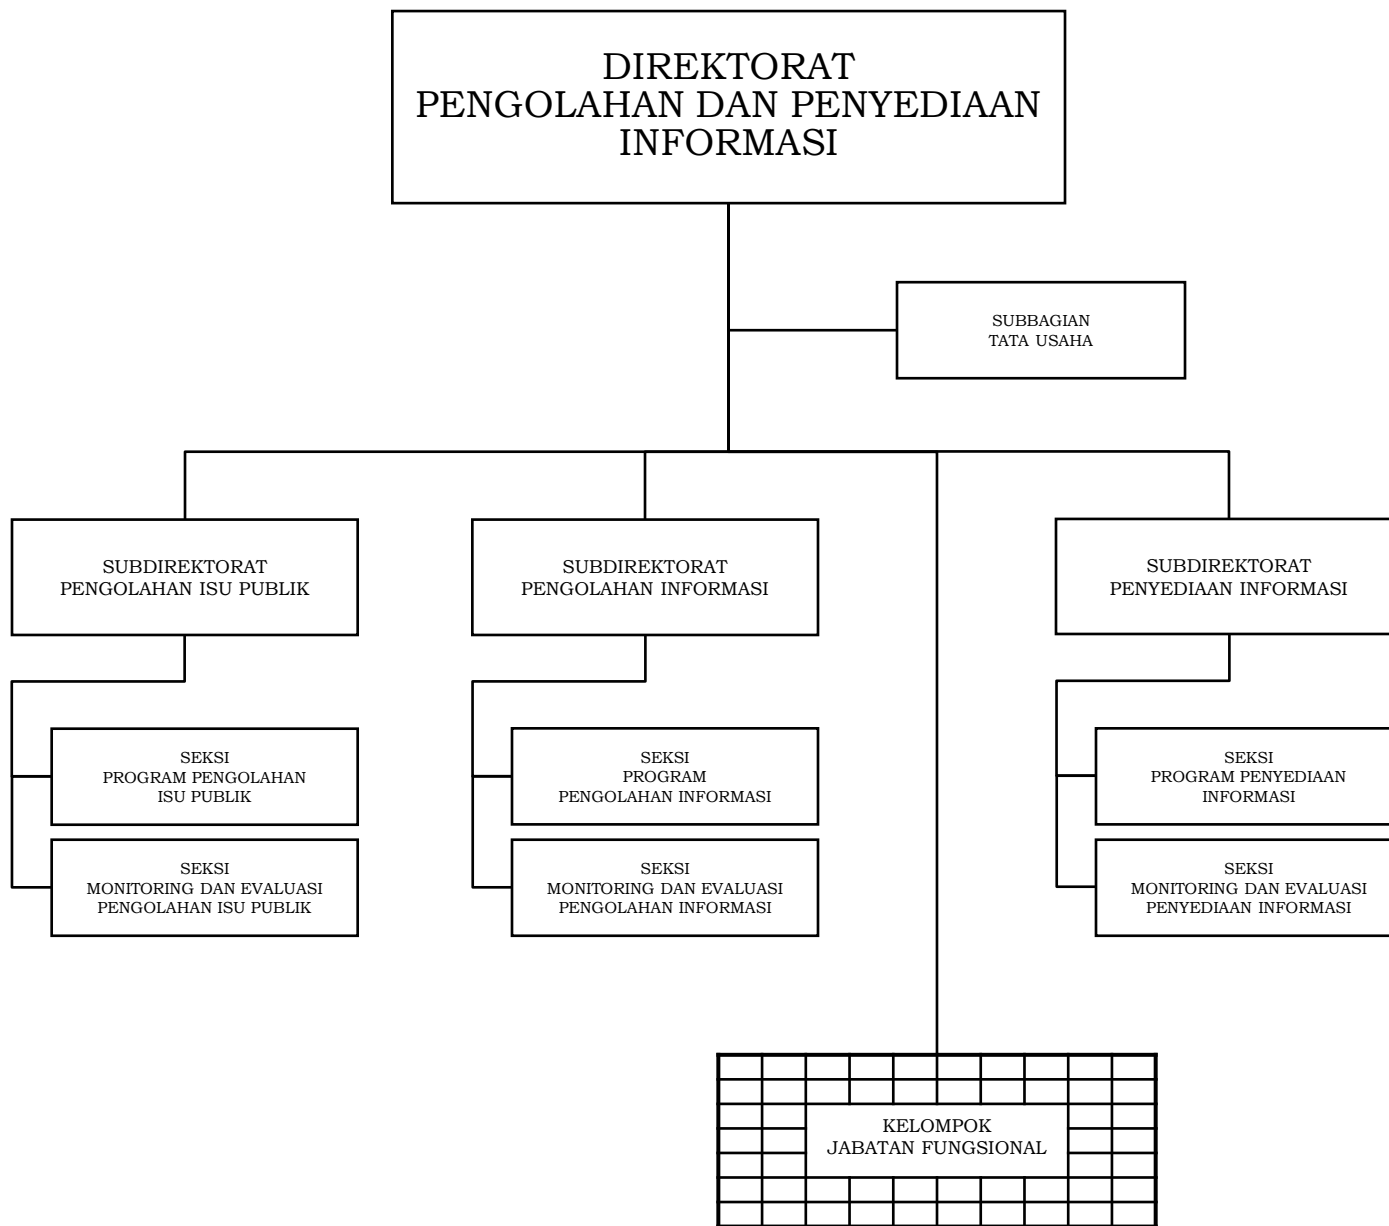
DIREKTORAT
PENGOLAHAN DAN PENYEDIAAN INFORMASI

SUBBAGIAN
TATA USAHA

SUBDIREKTORAT
PENGOLAHAN ISU PUBLIK

SEKSI
PROGRAM PENGOLAHAN ISU PUBLIK

SEKSI
MONITORING DAN EVALUASI PENGOLAHAN ISU PUBLIK

SUBDIREKTORAT
PENGOLAHAN INFORMASI

SEKSI
PROGRAM
PENGOLAHAN INFORMASI

SEKSI
MONITORING DAN EVALUASI PENGOLAHAN INFORMASI

SUBDIREKTORAT
PENYEDIAAN INFORMASI

SEKSI
PROGRAM PENYEDIAAN INFORMASI

SEKSI
MONITORING DAN EVALUASI PENYEDIAAN INFORMASI

KELOMPOK
JABATAN FUNGSIONAL